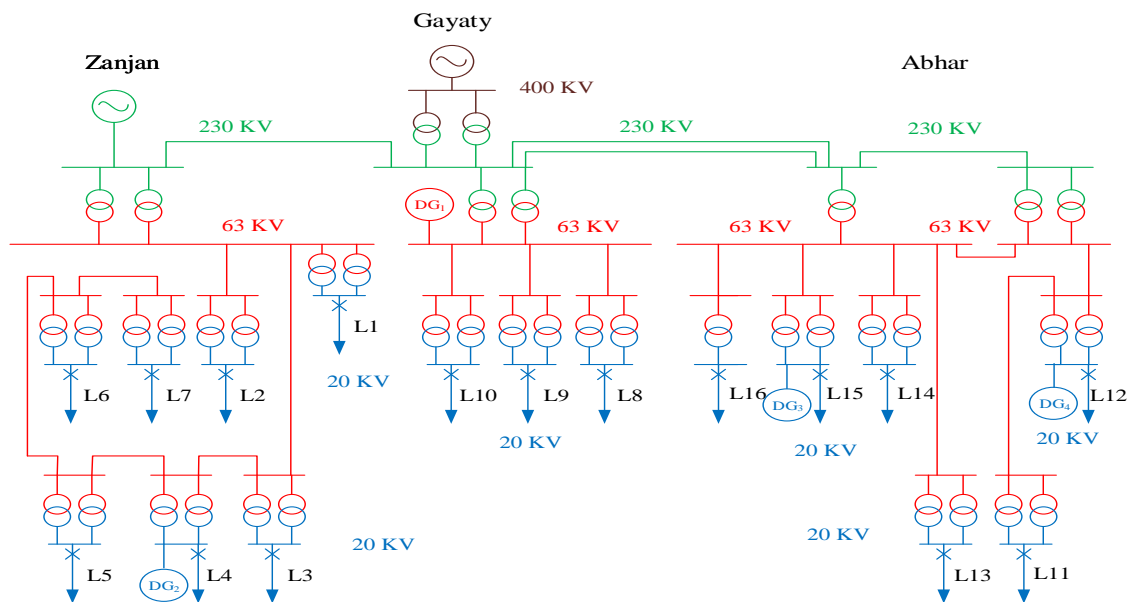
Gayaty

Zanjan

Abhar

400 KV

230 KV

230 KV

230 KV

$DG_1$

63 KV

63 KV

63 KV

63 KV

L1

20 KV

L6

L7

L2

L10

L9

L8

L16

$DG_3$

L15

L14

$DG_4$

L12

20 KV

20 KV

20 KV

L5

$DG_2$

L4

L3

20 KV

20 KV

L13

L11